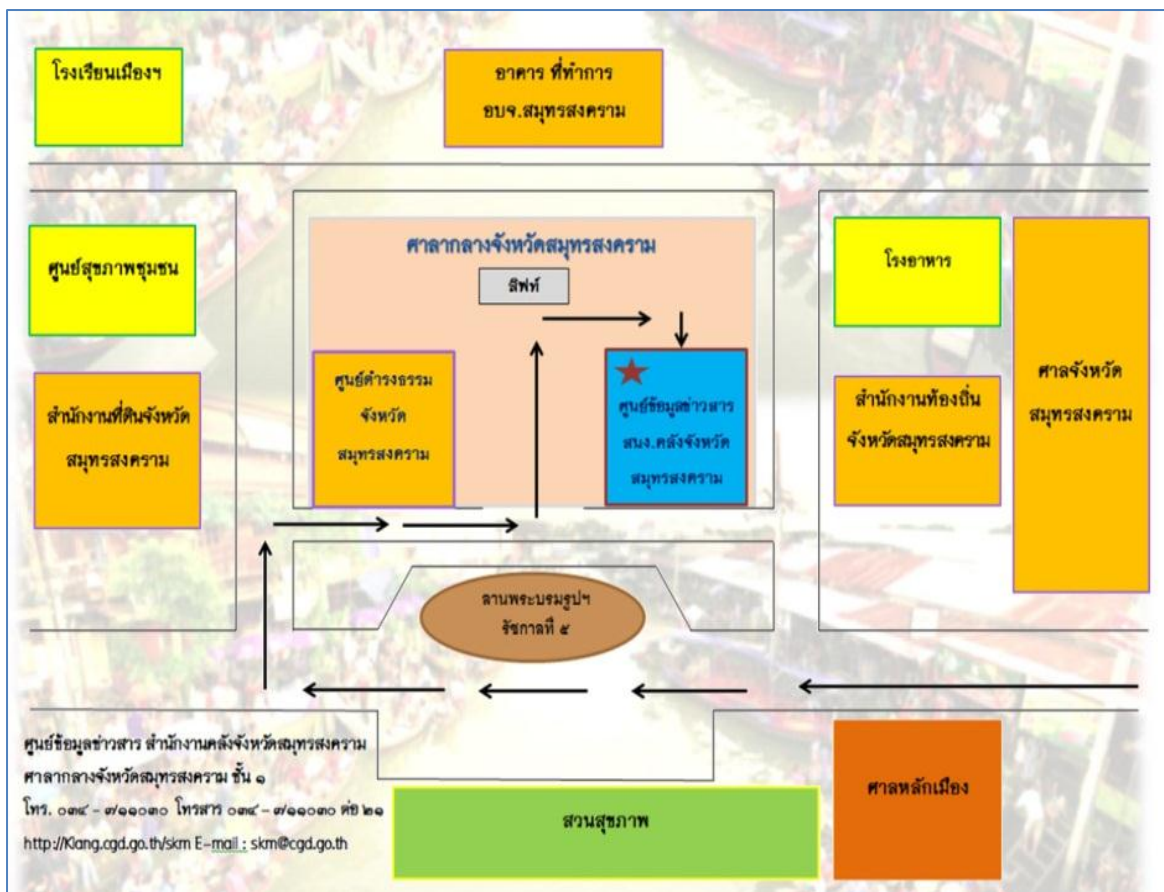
โรงเรียนเมืองฯ

อาคาร ที่ทำการ อบจ.สมุทรสงคราม

ศูนย์สุขภาพชุมชน

ศาลากลางจังหวัดสมุทรสงคราม

ลิฟท์

โรงอาหาร

ศาลจังหวัดสมุทรสงคราม

สำนักงานที่ดินจังหวัดสมุทรสงคราม

ศูนย์ดำรงธรรมจังหวัดสมุทรสงคราม

ศูนย์ข้อมูลข่าวสาร สนง.คลังจังหวัดสมุทรสงคราม

สำนักงานท้องถิ่นจังหวัดสมุทรสงคราม

ลานพระบรมรูปฯ รัชกาลที่ ๕

ศูนย์ข้อมูลข่าวสาร สำนักงานคลังจังหวัดสมุทรสงคราม
ศาลากลางจังหวัดสมุทรสงคราม ชั้น ๑
โทร. ๐๓๔ - ๗๑๑๐๓๐ โทรสาร ๐๓๔ - ๗๑๑๐๓๐ ต่อ ๒๑
http://Klang.cgd.go.th/skm E-mail : skm@cgd.go.th

สวนสุขภาพ

ศาลหลักเมือง